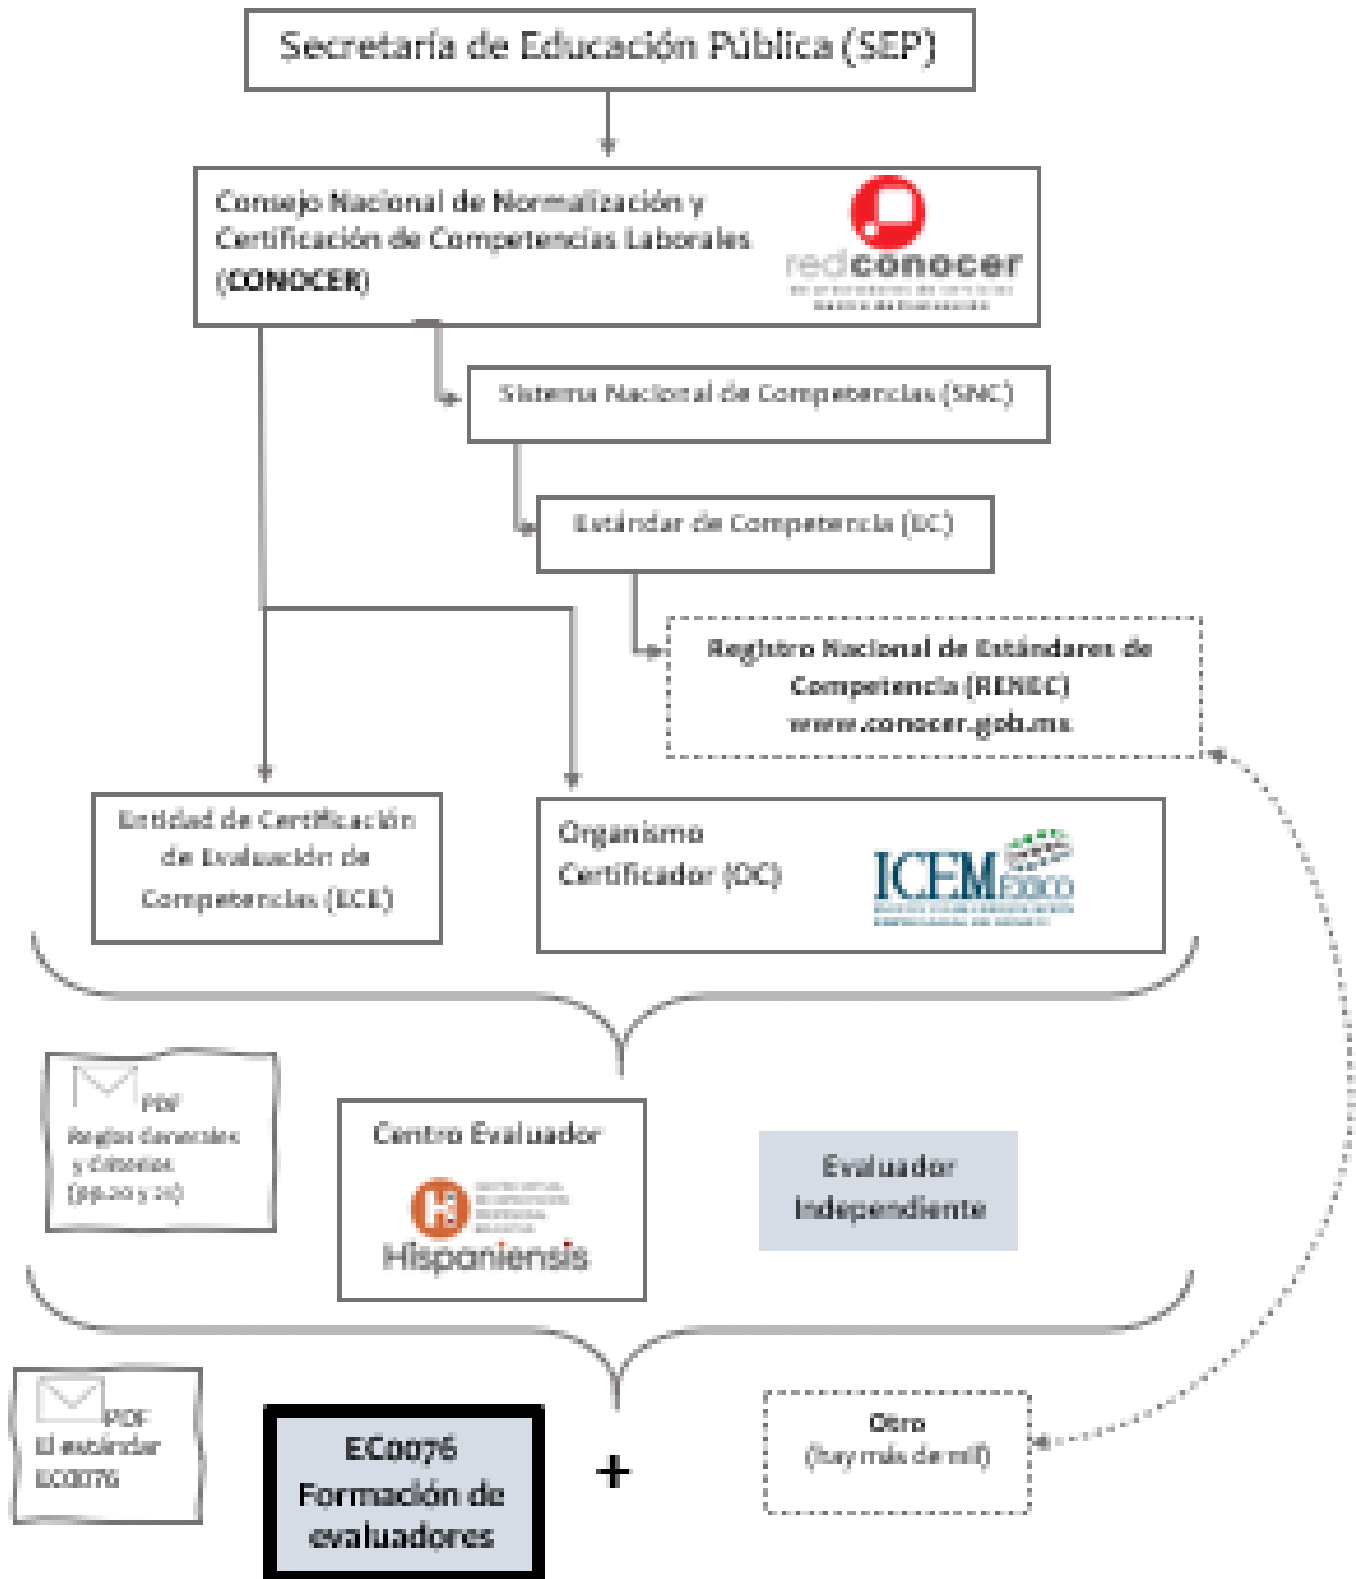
Secretaría de Educación Pública (SEP)

Consejo Nacional de Normalización y Certificación de Competencias Laborales (CONOCER)

redconocer

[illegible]

Sistema Nacional de Competencias (SNC)

Estándar de Competencia (EC)

Registro Nacional de Estándares de Competencia (RENEC) www.conocer.gob.mx

Entidad de Certificación de Evaluación de Competencias (ECE)

Organismo Certificador (OC)

ICEMéxico

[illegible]

PDF Reglas Generales y Criterios (pp.20 y 21)

Centro Evaluador

Hispaniensis

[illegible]

Evaluador Independiente

PDF El estándar EC0076

EC0076 Formación de evaluadores

+

Otro (hay más de mil)